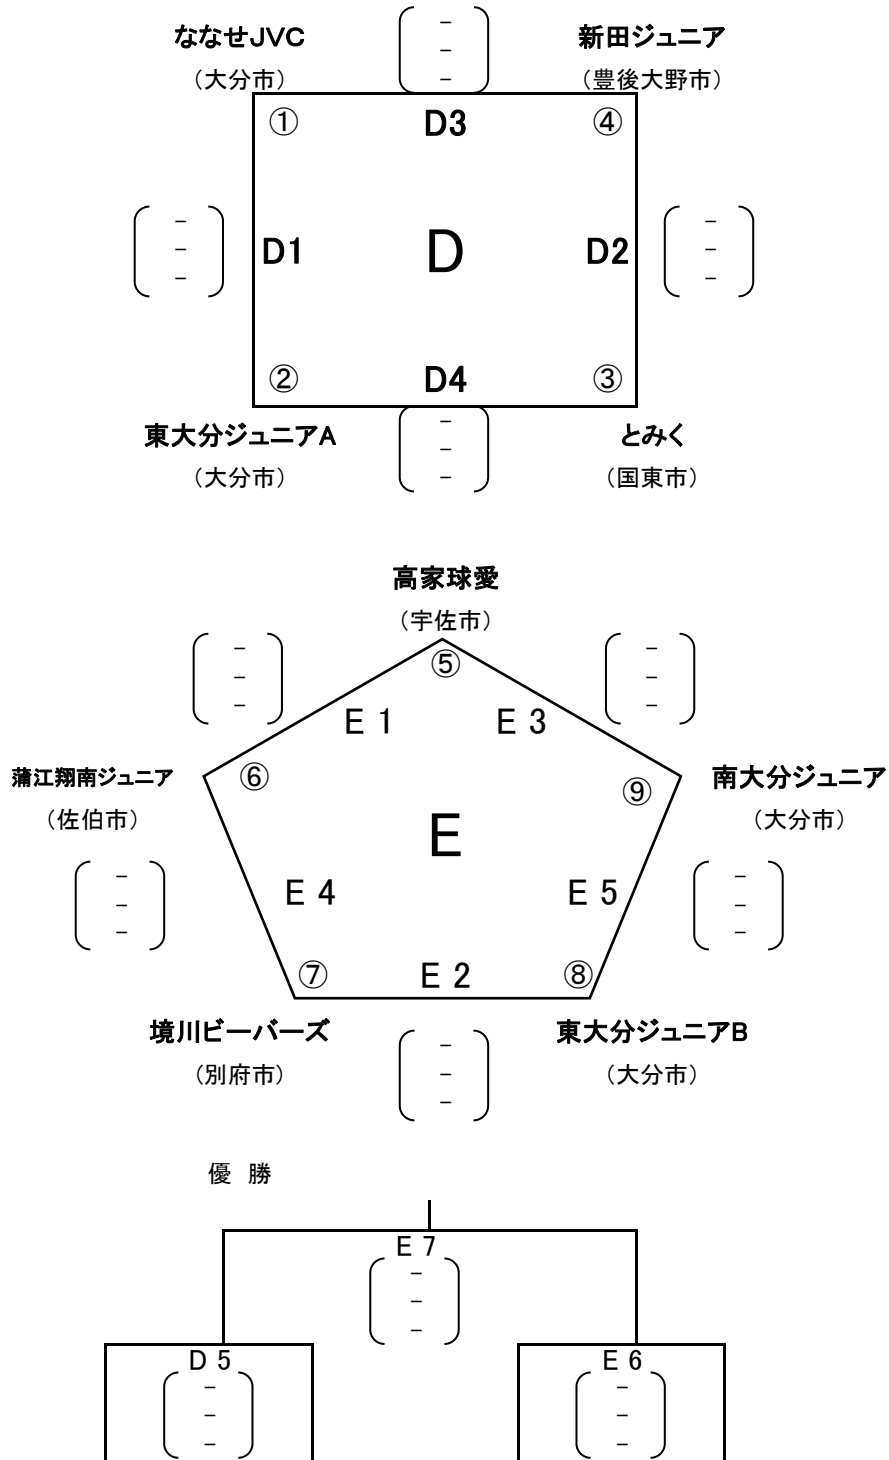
ななせJVC
（大分市）

－
－
－

新田ジュニア
（豊後大野市）

①
D3
④

－
－
－

D1
D
D2

－
－
－

②
D4
③

東大分ジュニアA
（大分市）

－
－
－

とみく
（国東市）

高家球愛
（宇佐市）

－
－
－

⑤

－
－
－

E 1
E 3

蒲江翔南ジュニア
（佐伯市）

⑥
⑨

南大分ジュニア
（大分市）

－
－
－

E

－
－
－

E 4
E 5

⑦
E 2
⑧

境川ビーバーズ
（別府市）

－
－
－

東大分ジュニアB
（大分市）

優 勝

E 7
－
－
－

D 5
－
－
－

E 6
－
－
－